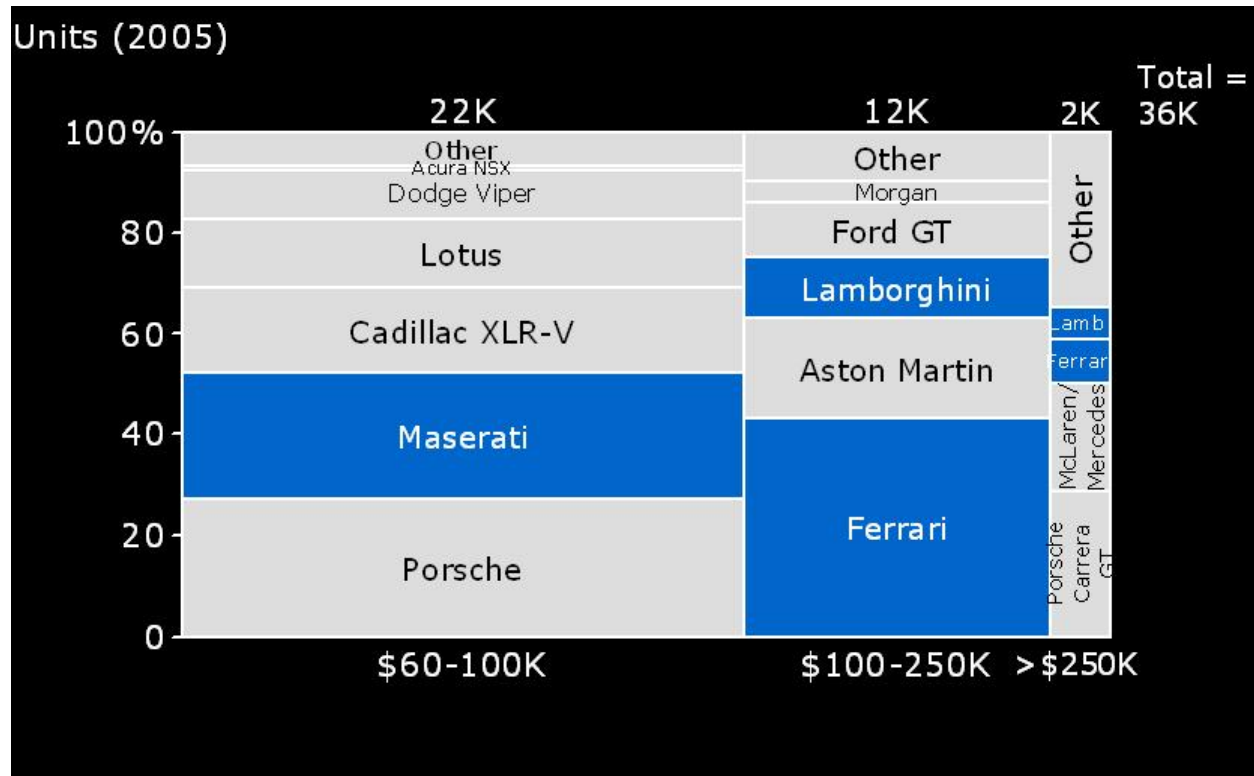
Units (2005)

Total = 36K

22K
12K
2K

100%
80
60
40
20
0

Other
Acura NSX
Dodge Viper
Lotus
Cadillac XLR-V
Maserati
Porsche

Other
Morgan
Ford GT
Lamborghini
Aston Martin
Ferrari

Other
Lamb
Ferrar
McLaren/ Mercedes
Porsche Carrera GT

$60-100K
$100-250K
>$250K